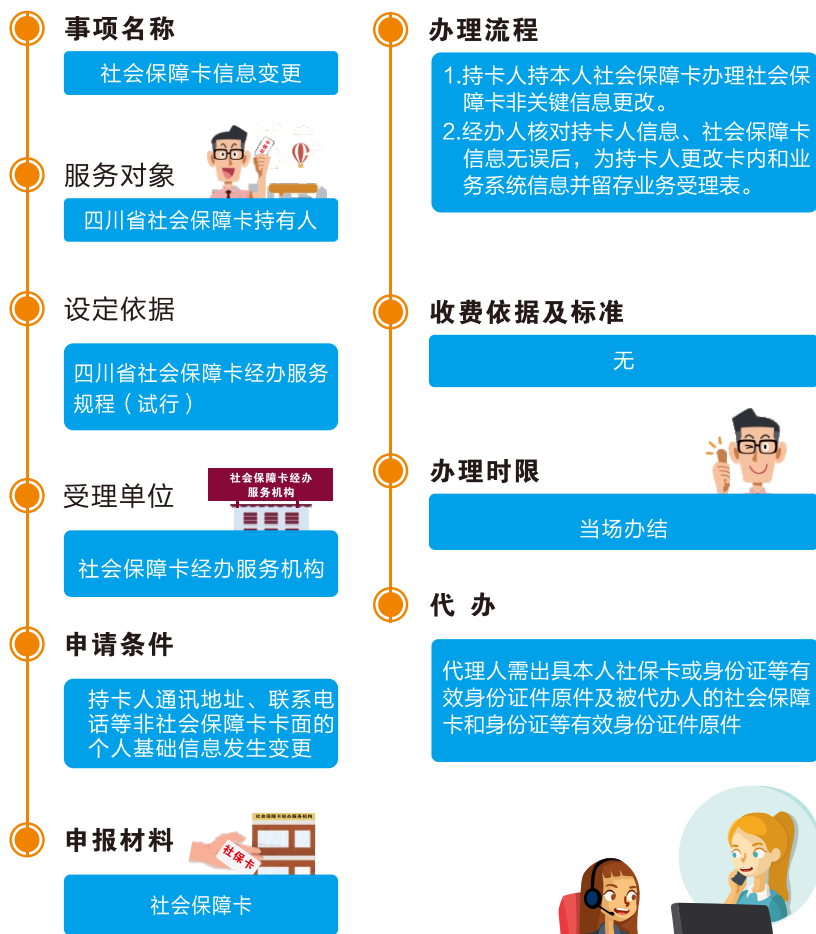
事项名称

社会保障卡信息变更

服务对象

四川省社会保障卡持有人

设定依据

四川省社会保障卡经办服务规程（试行）

受理单位

社会保障卡经办服务机构

社会保障卡经办服务机构

申请条件

持卡人通讯地址、联系电话等非社会保障卡卡面的个人基础信息发生变更

申报材料

社会保障卡经办服务机构

社保卡

社会保障卡

办理流程

1.持卡人持本人社会保障卡办理社会保障卡非关键信息更改。
2.经办人核对持卡人信息、社会保障卡信息无误后，为持卡人更改卡内和业务系统信息并留存业务受理表。

收费依据及标准

无

办理时限

当场办结

代 办

代理人需出具本人社保卡或身份证等有效身份证件原件及被代办人的社会保障卡和身份证等有效身份证件原件